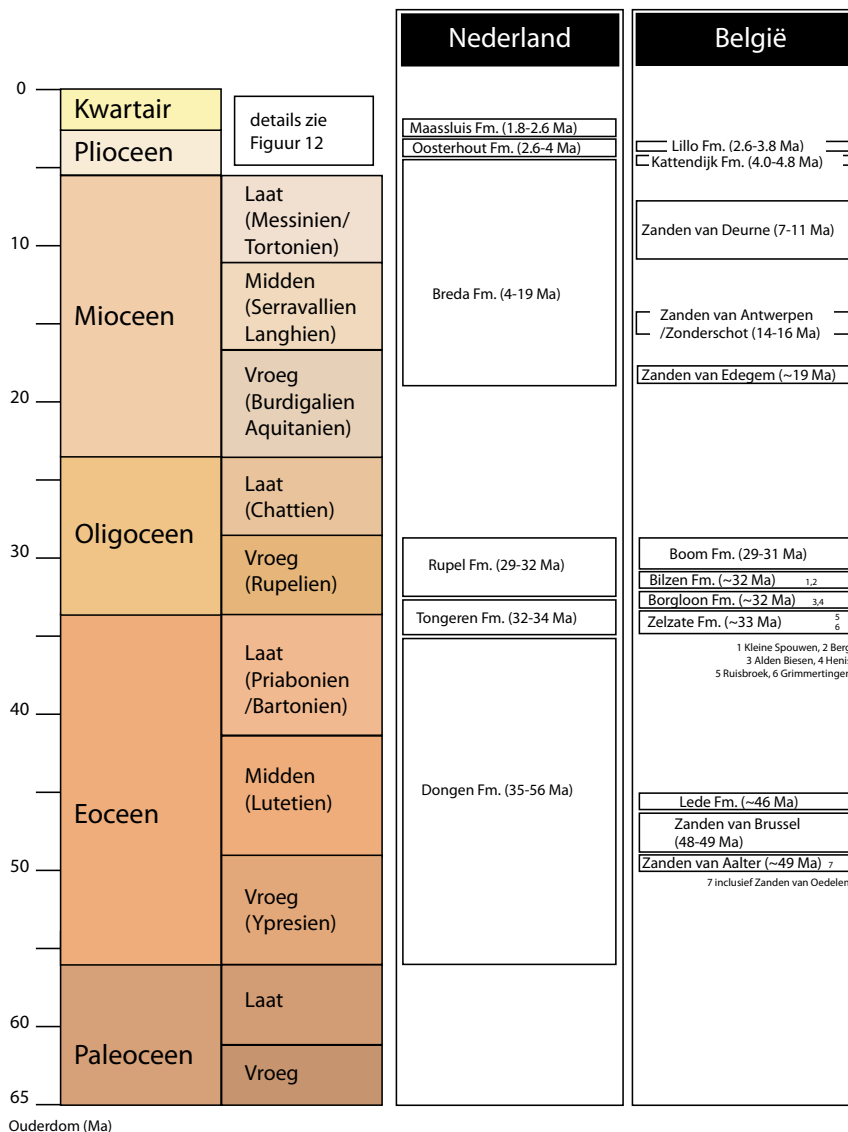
Nederland

België

0

Kwartair

details zie Figuur 12

Plioceen

Maassluis Fm. (1.8-2.6 Ma)

Oosterhout Fm. (2.6-4 Ma)

Lillo Fm. (2.6-3.8 Ma)

Kattendijk Fm. (4.0-4.8 Ma)

Laat (Messinien/ Tortonien)

10

Zanden van Deurne (7-11 Ma)

Mioceen

Midden (Serravallien Langhien)

Breda Fm. (4-19 Ma)

Zanden van Antwerpen /Zonderschot (14-16 Ma)

Vroeg (Burdigalien Aquitanien)

20

Zanden van Edegem (~19 Ma)

Oligoceen

Laat (Chattien)

30

Vroeg (Rupelien)

Rupel Fm. (29-32 Ma)

Boom Fm. (29-31 Ma)

Bilzen Fm. (~32 Ma) 1,2

Borgloon Fm. (~32 Ma) 3,4

Tongeren Fm. (32-34 Ma)

Zelzate Fm. (~33 Ma) 5 6

1 Kleine Spouwen, 2 Berg
3 Alden Biesen, 4 Henis
5 Ruisbroek, 6 Grimmertingen

Laat (Priabonien /Bartonien)

40

Eoceen

Midden (Lutetien)

Dongen Fm. (35-56 Ma)

Lede Fm. (~46 Ma)

Zanden van Brussel (48-49 Ma)

50

Zanden van Aalter (~49 Ma) 7

7 inclusief Zanden van Oedelem

Vroeg (Ypresien)

Laat

60

Paleoceen

Vroeg

65

Ouderdom (Ma)